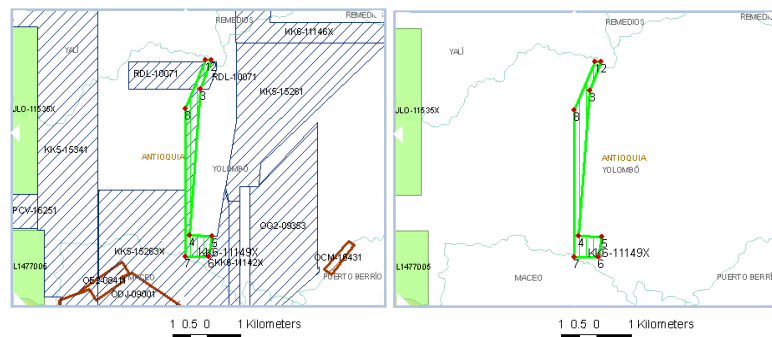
REMEDIOS
REMEDIOS
KK5-11146X
YALÍ
RDL-10071
2
RDL-10071
3
KK5-15261
JLO-11535X
8
KK5-15341
ANTIOQUIA
YOLOMBÓ
PCV-16251
OGZ-09353
4
5
KK5-15263X
KK5-11149X
L1477005
7
6
KK5-11142X
OCM-16431
OE2-0641
MACEO
ODJ-09001
PUERTO BERRÍO
1 0.5 0 1 Kilometers

REMEDIOS
REMEDIOS
YALÍ
2
3
JLO-11535X
8
ANTIOQUIA
YOLOMBÓ
4
5
KK5-11149X
L1477005
7
6
MACEO
PUERTO BERRÍ
1 0.5 0 1 Kilometers